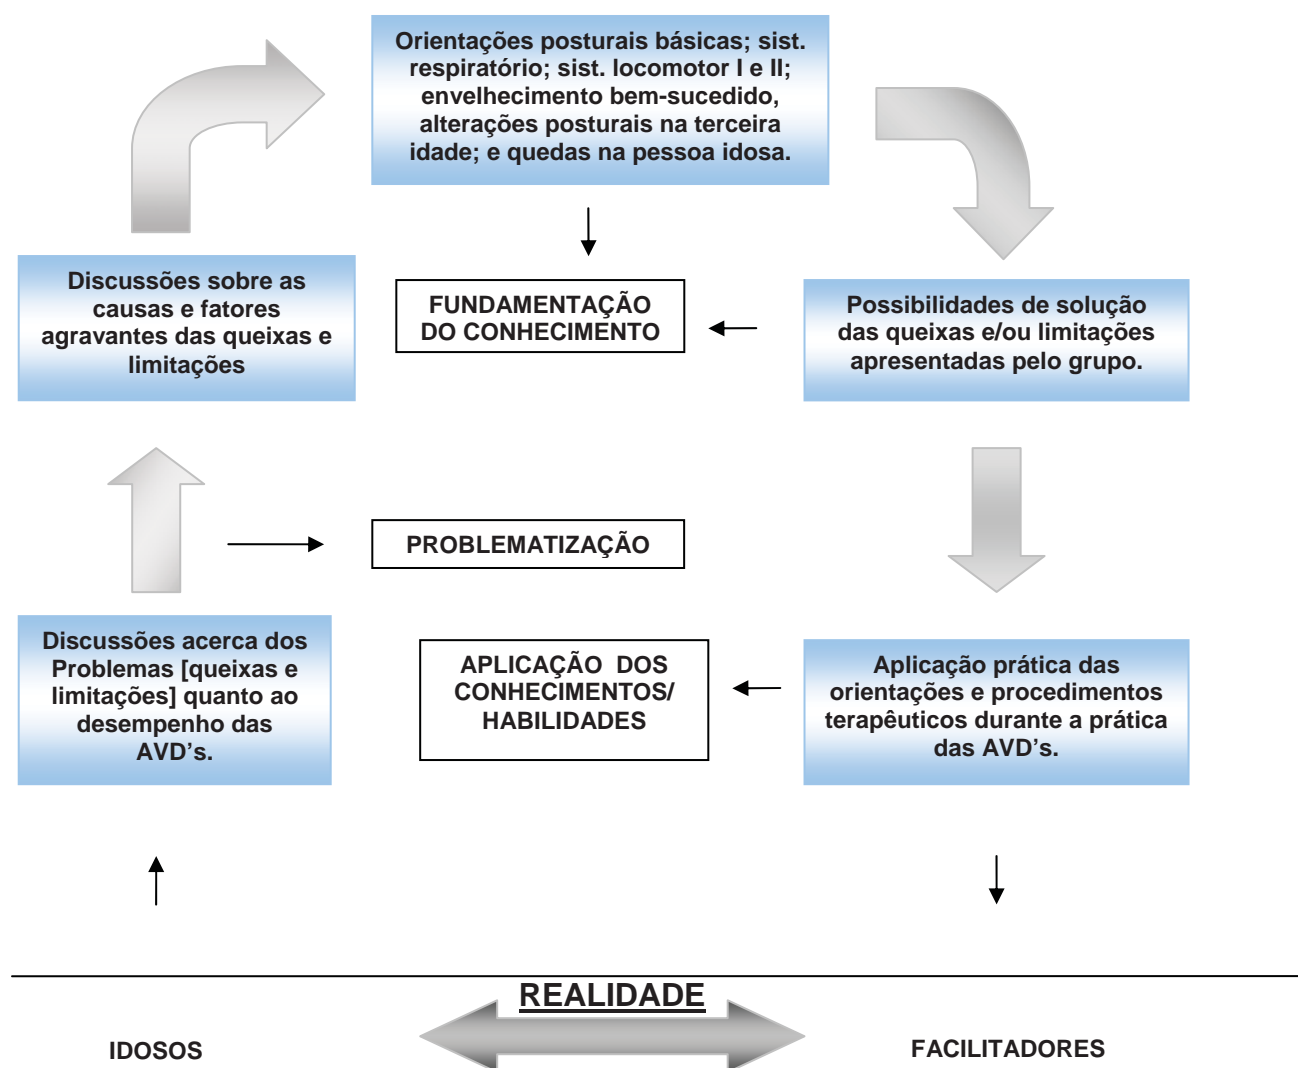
Orientações posturais básicas; sist. respiratório; sist. locomotor I e II; envelhecimento bem-sucedido, alterações posturais na terceira idade; e quedas na pessoa idosa.

Discussões sobre as causas e fatores agravantes das queixas e limitações

FUNDAMENTAÇÃO DO CONHECIMENTO

Possibilidades de solução das queixas e/ou limitações apresentadas pelo grupo.

PROBLEMATIZAÇÃO

Discussões acerca dos Problemas [queixas e limitações] quanto ao desempenho das AVD's.

APLICAÇÃO DOS CONHECIMENTOS/ HABILIDADES

Aplicação prática das orientações e procedimentos terapêuticos durante a prática das AVD's.

REALIDADE

IDOSOS

FACILITADORES